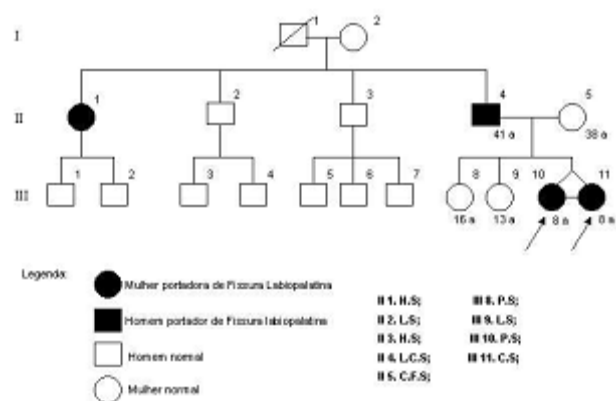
I
1
2
II
1
2
3
4
5
41 a
38 a
III
1
2
3
4
5
6
7
8
9
10
11
16 a
13 a
8 a
8 a

Legenda:
Mulher portadora de Fissura Labiopalatina
Homem portador de Fissura labiopalatina
Homem normal
Mulher normal

III 1. H.S;
III 2. L.S;
III 3. H.S;
III 4. L.C.S;
III 5. C.F.S;
III 8. P.S;
III 9. L.S;
III 10. P.S;
III 11. C.S;